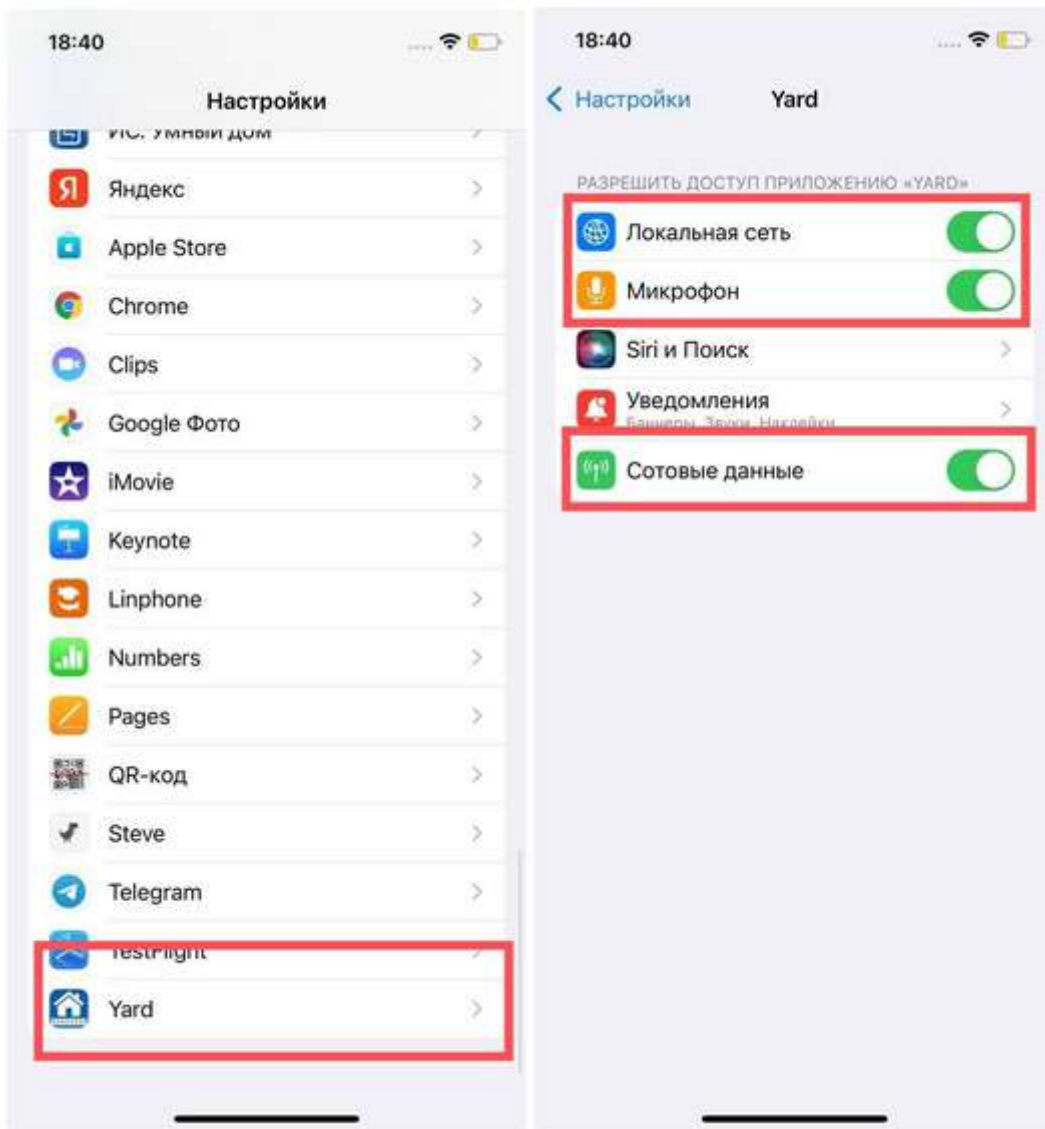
18:40

Настройки

ИС. Умный дом

Яндекс

Apple Store

Chrome

Clips

Google Фото

iMovie

Keynote

Linphone

Numbers

Pages

QR-код

Steve

Telegram

TestFlight

Yard

18:40

< Настройки Yard

РАЗРЕШИТЬ ДОСТУП ПРИЛОЖЕНИЮ «YARD»

Локальная сеть

Микрофон

Siri и Поиск

Уведомления
Баннеры, Звуки, Наклейки

Сотовые данные